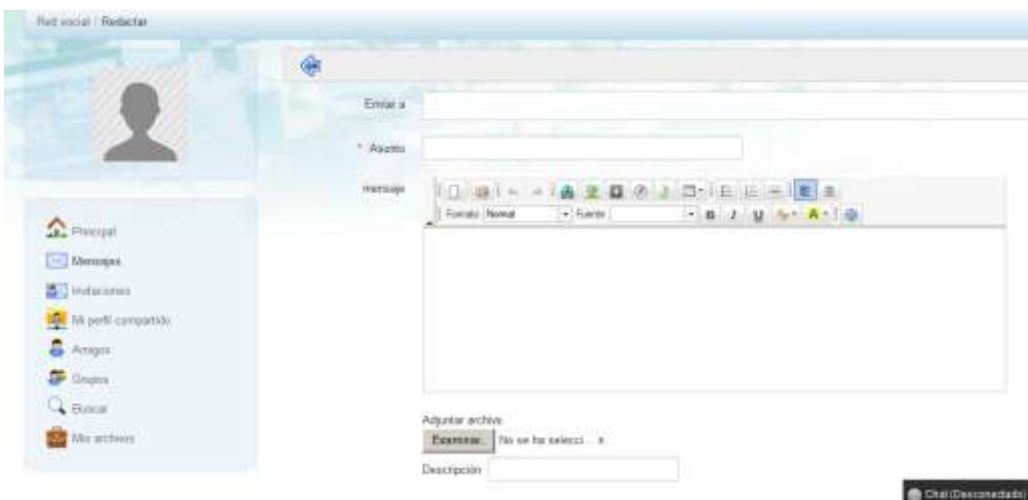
Red social / Redactar

Principal
Mensajes
Invitaciones
Mi perfil compartido
Amigos
Grupos
Buscar
Mis archivos

Enviar a
* Asunto
mensaje

Formato Normal
Fuente

Adjuntar archivo
Examinar... No se ha selecci... x
Descripción

Chat (Desconectado)